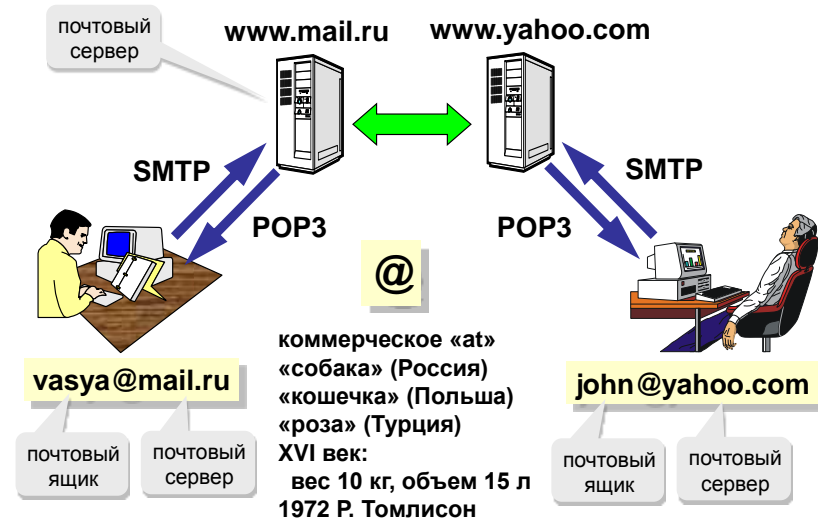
почтовый сервер

www.mail.ru

www.yahoo.com

SMTP

POP3

POP3

SMTP

@

коммерческое «at»
«собака» (Россия)
«кошечка» (Польша)
«роза» (Турция)
XVI век:
вес 10 кг, объем 15 л
1972 Р. Томлисон

vasya@mail.ru

почтовый ящик

почтовый сервер

john@yahoo.com

почтовый ящик

почтовый сервер